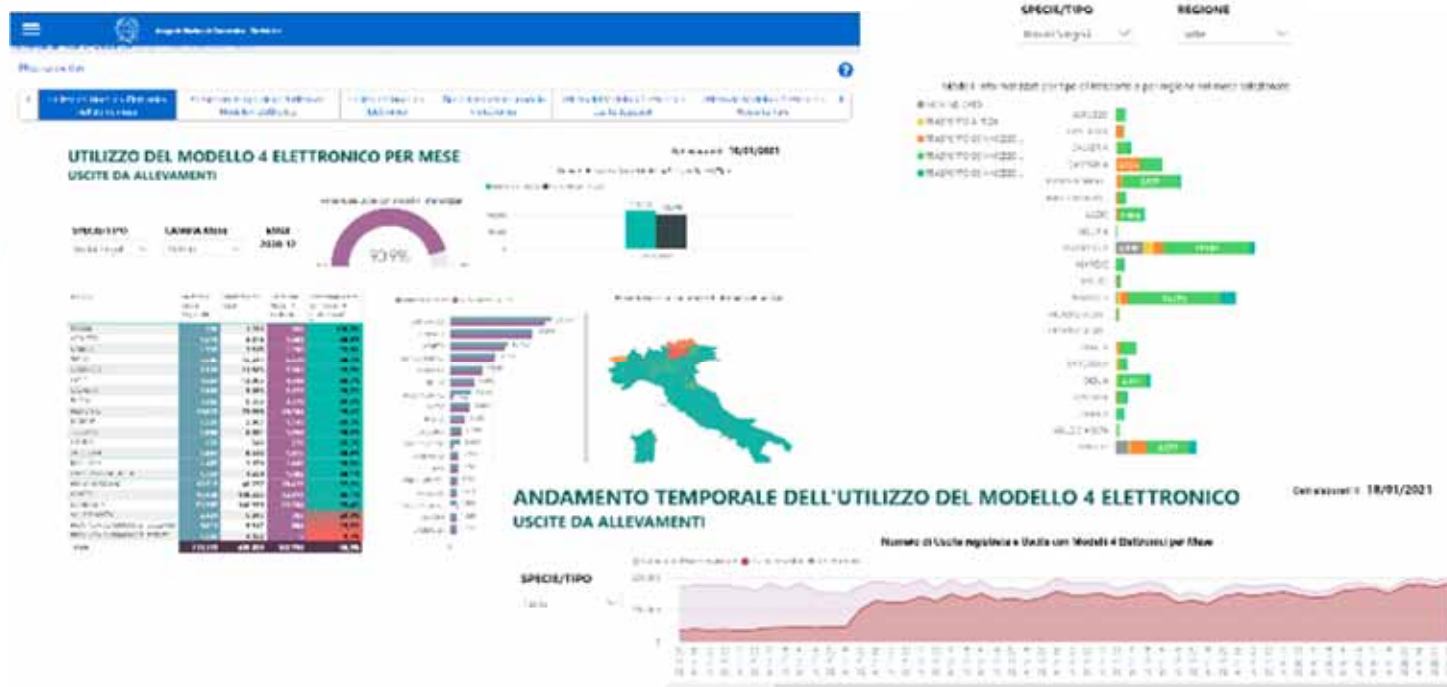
SPECIE/TIPO

REGIONE

UTILIZZO DEL MODELLO 4 ELETTRONICO PER MESE

USCITE DA ALLEVAMENTI

18/01/2021

SPECIE/TIPO

MESE

2020 12

93.9%

ANDAMENTO TEMPORALE DELL'UTILIZZO DEL MODELLO 4 ELETTRONICO

USCITE DA ALLEVAMENTI

18/01/2021

SPECIE/TIPO

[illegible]